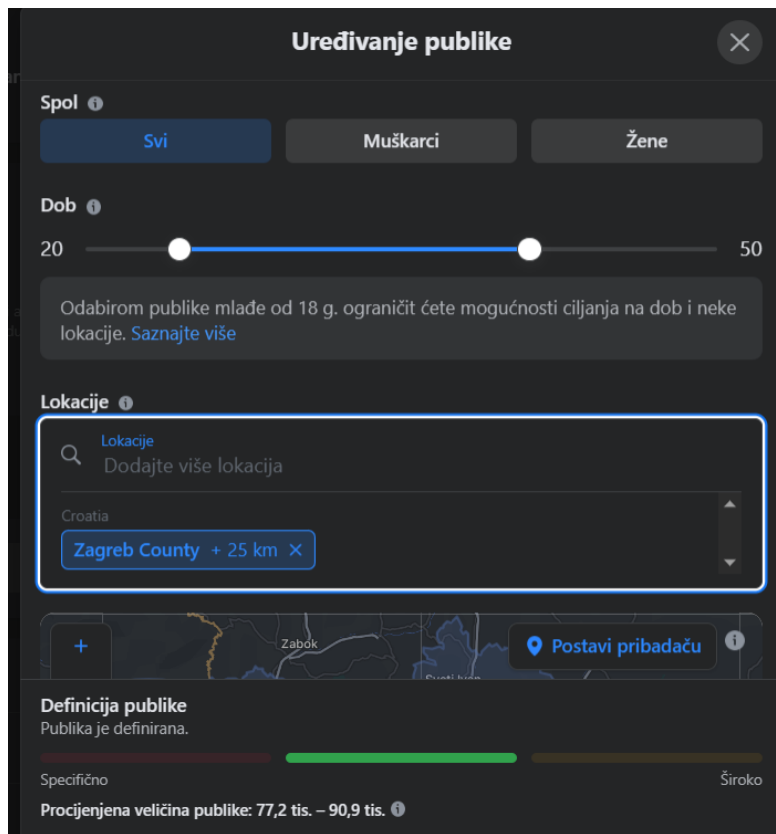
Uređivanje publike

Spol

Svi

Muškarci

Žene

Dob

20

50

Odabirom publike mlađe od 18 g. ograničit ćete mogućnosti ciljanja na dob i neke lokacije. Saznajte više

Lokacije

Lokacije

Dodajte više lokacija

Croatia

Zagreb County + 25 km ✕

+

Zabok

Postavi pribadaču

Sveti Ivan

Definicija publike

Publika je definirana.

Specifično

Široko

Procijenjena veličina publike: 77,2 tis. – 90,9 tis.